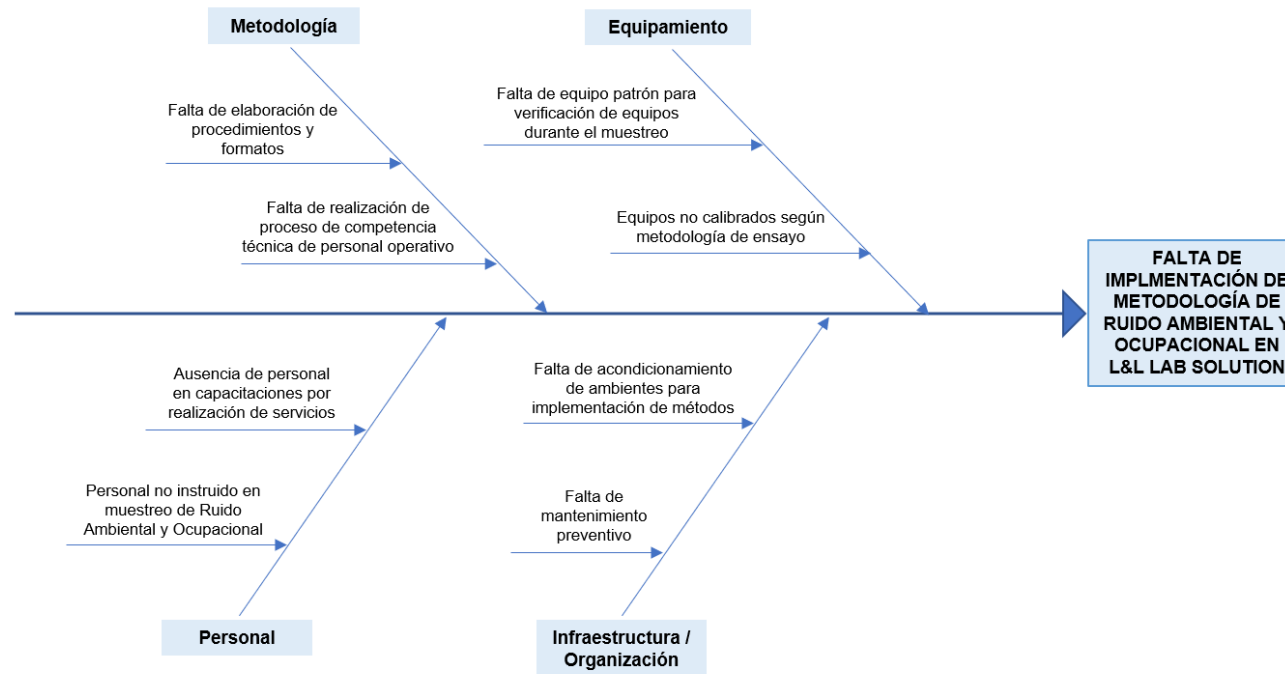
Metodología

Equipamiento

Falta de elaboración de procedimientos y formatos

Falta de realización de proceso de competencia técnica de personal operativo

Falta de equipo patrón para verificación de equipos durante el muestreo

Equipos no calibrados según metodología de ensayo

FALTA DE IMPLMENTACIÓN DE METODOLOGÍA DE RUIDO AMBIENTAL Y OCUPACIONAL EN L&L LAB SOLUTION

Ausencia de personal en capacitaciones por realización de servicios

Personal no instruido en muestreo de Ruido Ambiental y Ocupacional

Falta de acondicionamiento de ambientes para implementación de métodos

Falta de mantenimiento preventivo

Personal

Infraestructura / Organización